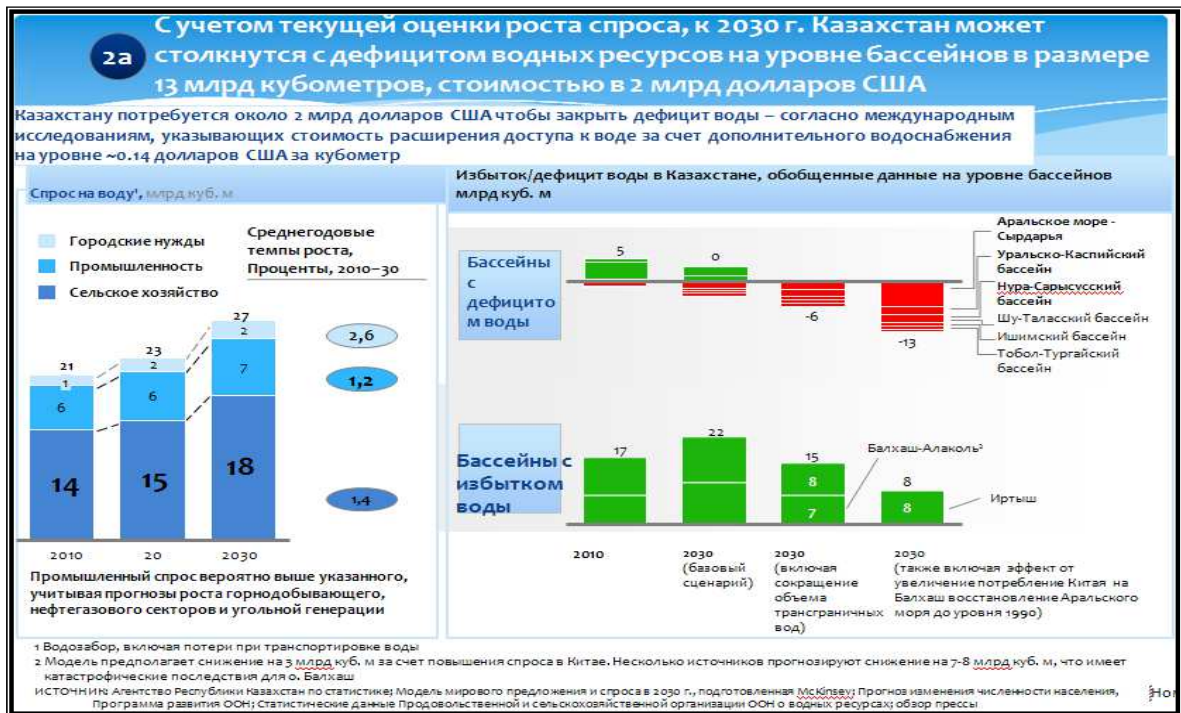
2а

С учетом текущей оценки роста спроса, к 2030 г. Казахстан может столкнутся с дефицитом водных ресурсов на уровне бассейнов в размере 13 млрд кубометров, стоимостью в 2 млрд долларов США

Казахстану потребуется около 2 млрд долларов США чтобы закрыть дефицит воды – согласно международным исследованиям, указывающих стоимость расширения доступа к воде за счет дополнительного водоснабжения на уровне ~0.14 долларов США за кубометр

Спрос на воду¹, млрд куб. м

Городские нужды
Промышленность
Сельское хозяйство

Среднегодовые темпы роста, Проценты, 2010–30

21
1
6
14

23
2
6
15

27
2
7
18

2,6
1,2
1,4

2010
20
2030

Промышленный спрос вероятно выше указанного, учитывая прогнозы роста горнодобывающего, нефтегазового секторов и угольной генерации

Избыток/дефицит воды в Казахстане, обобщенные данные на уровне бассейнов млрд куб. м

Бассейны с дефицитом воды

5
0
-6
-13

Аральское море - Сырдарья
Урально-Каспийский бассейн
Нура-Сарысусский бассейн
Шу-Таласский бассейн
Ишимский бассейн
Тобол-Тургайский бассейн

Бассейны с избытком воды

17
22
15
8
7
8
8

Балхаш-Алаколь²
Иртыш

2010
2030 (базовый сценарий)
2030 (включая сокращение объема трансграничных вод)
2030 (также включая эффект от увеличение потребление Китая на Балхаш восстановление Аральского моря до уровня 1990)

1 Водозабор, включая потери при транспортировке воды
2 Модель предполагает снижение на 3 млрд куб. м за счет повышения спроса в Китае. Несколько источников прогнозируют снижение на 7-8 млрд куб. м, что имеет катастрофические последствия для о. Балхаш
ИСТОЧНИК: Агентство Республики Казахстан по статистике; Модель мирового предложения и спроса в 2030 г., подготовленная McKinsey; Прогноз изменения численности населения, Программа развития ООН; Статистические данные Продовольственной и сельскохозяйственной организации ООН о водных ресурсах; обзор прессы

Ноі